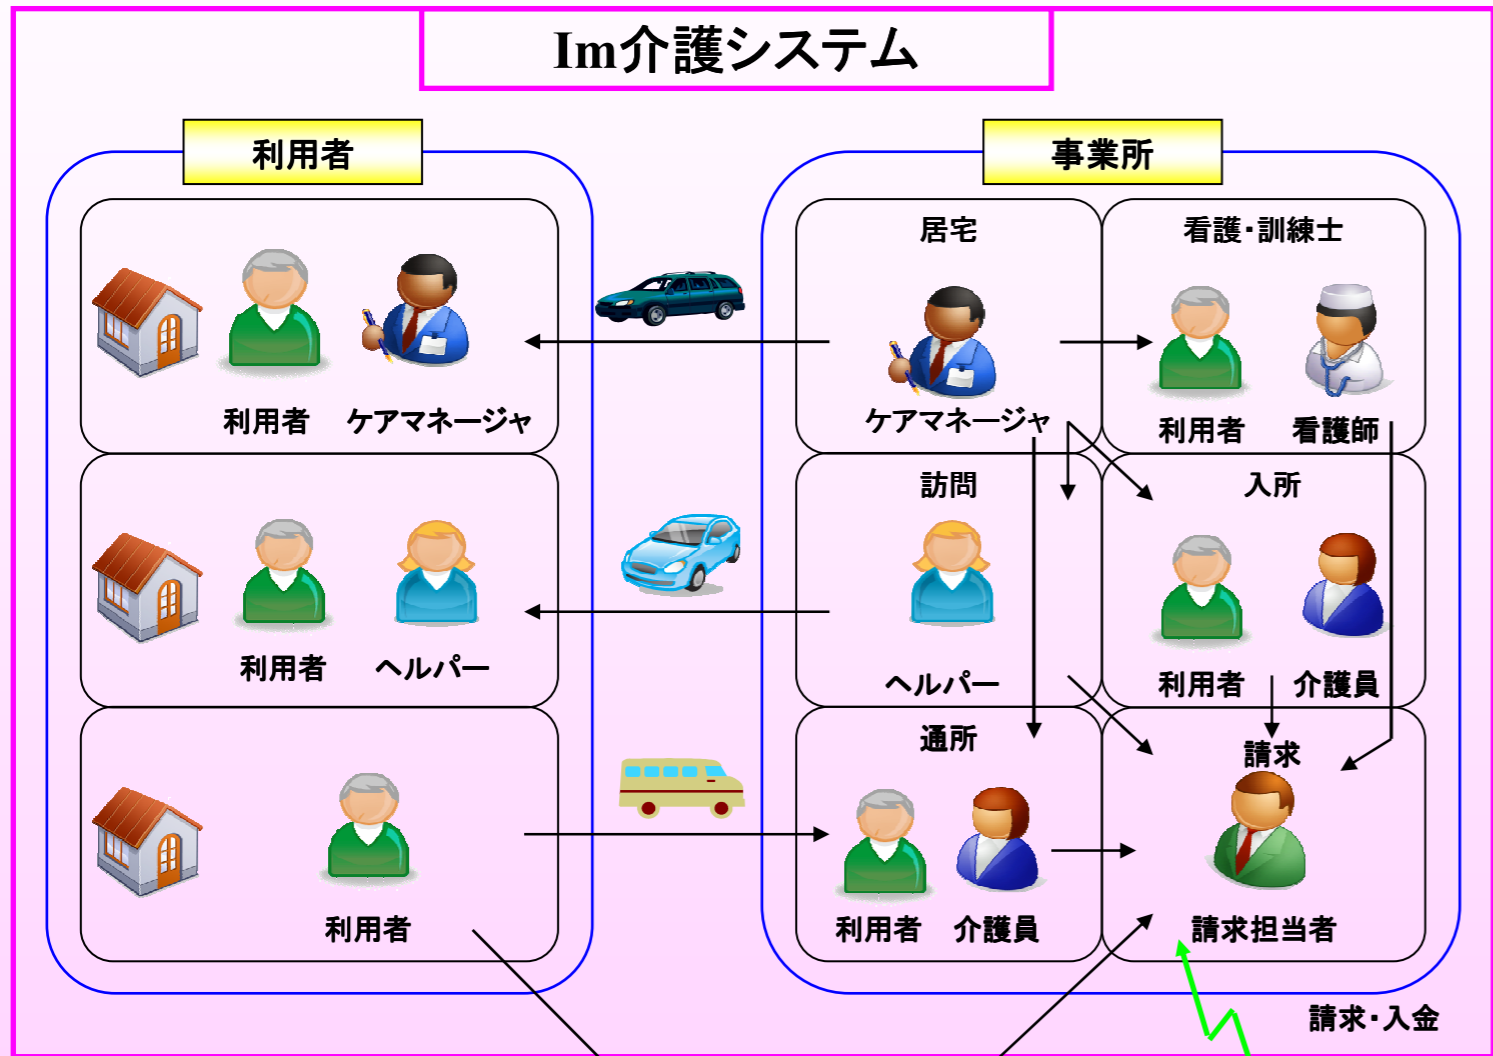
Im介護システム

利用者

利用者　ケアマネージャ

利用者　ヘルパー

利用者

事業所

居宅

ケアマネージャ

看護･訓練士

利用者　看護師

訪問

ヘルパー

入所

利用者　介護員

通所

利用者　介護員

請求

請求担当者

請求･入金